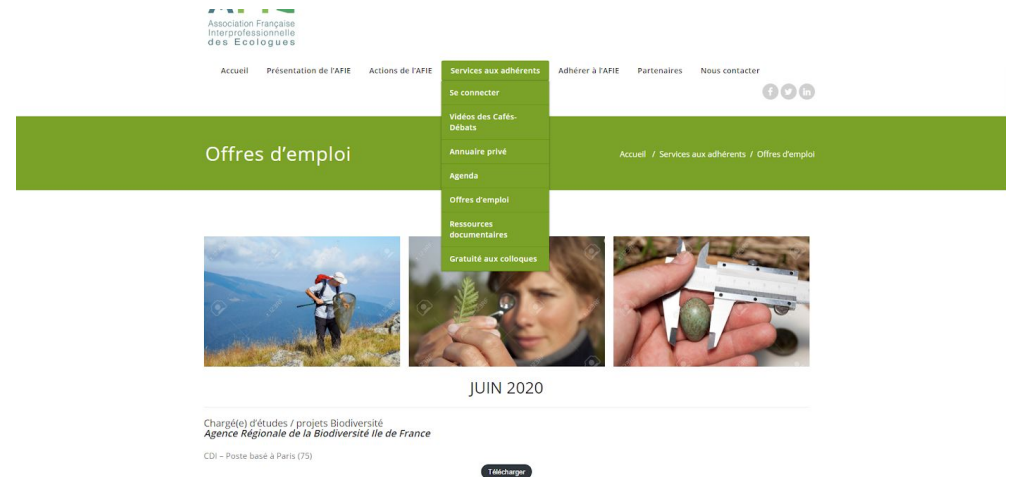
Association Française
Interprofessionnelle
des Ecologues

Accueil Présentation de l'AFIE Actions de l'AFIE Services aux adhérents Adhérer à l'AFIE Partenaires Nous contacter

Se connecter
Vidéos des Cafés-Débats
Annuaire privé
Agenda
Offres d'emploi
Ressources documentaires
Gratuité aux colloques

Offres d'emploi

Accueil / Services aux adhérents / Offres d'emploi

JUIN 2020

Chargé(e) d'études / projets Biodiversité
*Agence Régionale de la Biodiversité Ile de France*

CDI – Poste basé à Paris (75)

Télécharger